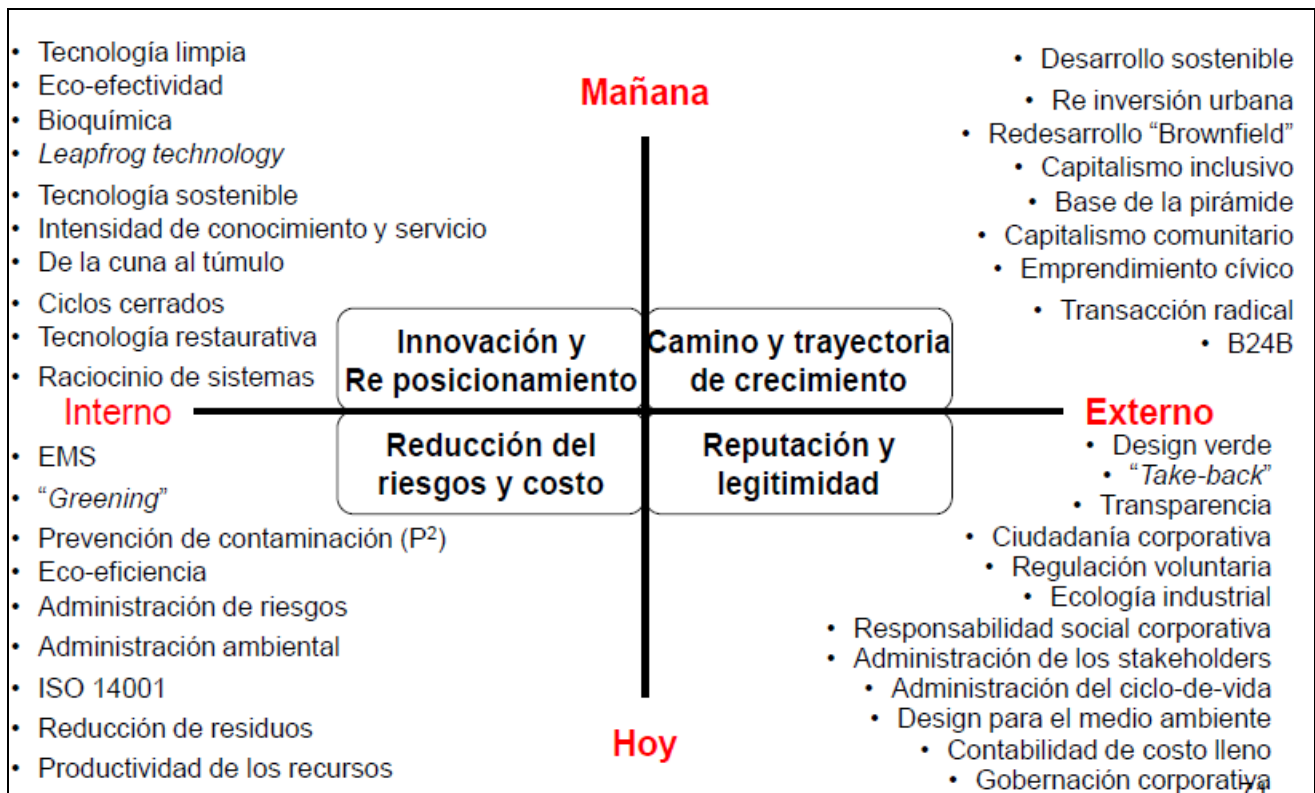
• Tecnología limpia
• Eco-efectividad
• Bioquímica
• *Leapfrog technology*
• Tecnología sostenible
• Intensidad de conocimiento y servicio
• De la cuna al túmulo
• Ciclos cerrados
• Tecnología restaurativa
• Raciocinio de sistemas

Mañana

• Desarrollo sostenible
• Re inversión urbana
• Redesarrollo "Brownfield"
• Capitalismo inclusivo
• Base de la pirámide
• Capitalismo comunitario
• Emprendimiento cívico
• Transacción radical
• B24B

Innovación y Re posicionamiento

Camino y trayectoria de crecimiento

Interno

Externo

Reducción del riesgos y costo

Reputación y legitimidad

• EMS
• "*Greening*"
• Prevención de contaminación ($P^2$)
• Eco-eficiencia
• Administración de riesgos
• Administración ambiental
• ISO 14001
• Reducción de residuos
• Productividad de los recursos

• Design verde
• "*Take-back*"
• Transparencia
• Ciudadanía corporativa
• Regulación voluntaria
• Ecología industrial
• Responsabilidad social corporativa
• Administración de los stakeholders
• Administración del ciclo-de-vida
• Design para el medio ambiente
• Contabilidad de costo lleno
• Gobernación corporativa

Hoy